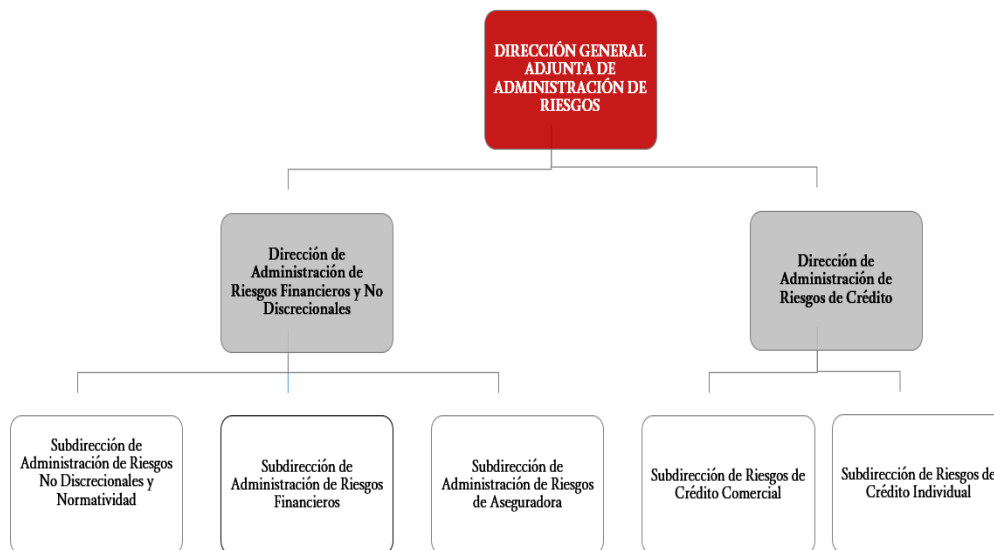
DIRECCIÓN GENERAL ADJUNTA DE ADMINISTRACIÓN DE RIESGOS

Dirección de Administración de Riesgos Financieros y No Discrecionales

Dirección de Administración de Riesgos de Crédito

Subdirección de Administración de Riesgos No Discrecionales y Normatividad

Subdirección de Administración de Riesgos Financieros

Subdirección de Administración de Riesgos de Aseguradora

Subdirección de Riesgos de Crédito Comercial

Subdirección de Riesgos de Crédito Individual